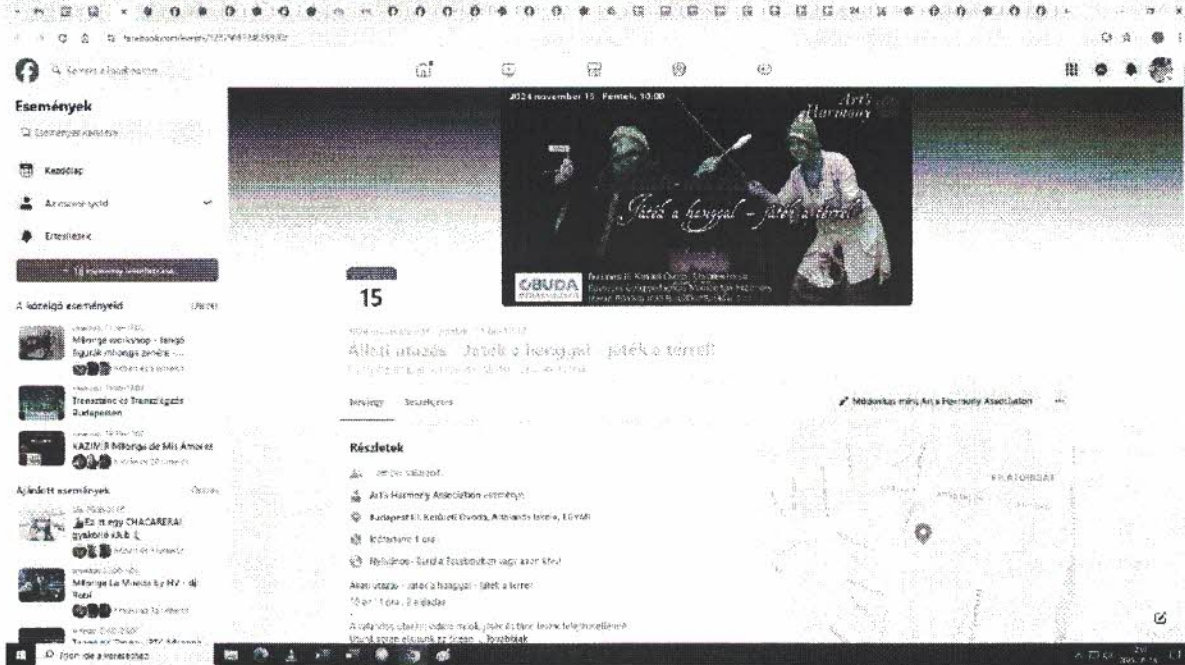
Keresés a Facebookon

Események

Események keresése

Kezdőlap

Az eseményeid

Értesítések

+ Új esemény létrehozása

A közelgő eseményeid

Milonga workshop - lengő figurák milonga zenére - ...

Tranzsinc és Tranzlégzés Budapesten

KAZIMIR Milonga de Mis Amores

Ajánlott események

Ez itt egy CHACARERA! gyakorló klub

Milonga La Mirada by HV - dj Ropi

2024 november 15. Péntek, 10:00

Arts Harmony

Játék a hanggal – játék a térrel

ÓBUDA

15

Állati utazás - Játék a hanggal - játék a térrel

Névjegy Beszélgetés

Módosítás mint Arts Harmony Association

Részletek

Arts Harmony Association eseménye

Budapest III. Kerületi Óvoda, Attendo Island, 1 ÉVAR

Időtartam: 1 óra

Állati utazás - Játék a hanggal - játék a térrel

KRATOROBAT

Írjon ide a kereséshez